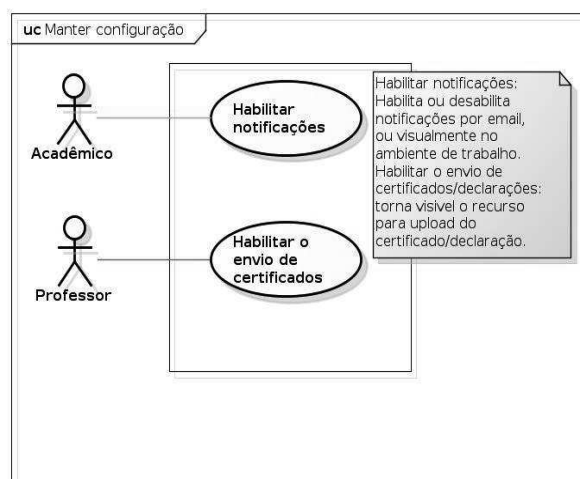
uc Manter configuração

Habilitar notificações

Acadêmico

Habilitar o envio de certificados

Professor

Habilitar notificações: Habilita ou desabilita notificações por email, ou visualmente no ambiente de trabalho. Habilitar o envio de certificados/declarações: torna visivel o recurso para upload do certificado/declaração.